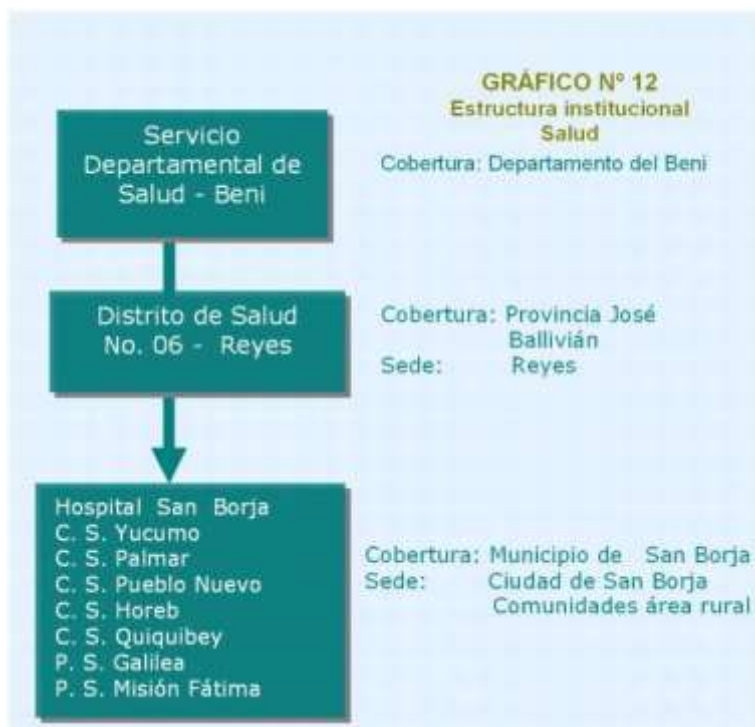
GRÁFICO N° 12
Estructura institucional
Salud

Servicio Departamental de Salud - Beni

Cobertura: Departamento del Beni

Distrito de Salud No. 06 - Reyes

Cobertura: Provincia José Ballivián
Sede: Reyes

Hospital San Borja
C. S. Yucumo
C. S. Palmar
C. S. Pueblo Nuevo
C. S. Horeb
C. S. Quiquibey
P. S. Galilea
P. S. Misión Fátima

Cobertura: Municipio de San Borja
Sede: Ciudad de San Borja
Comunidades área rural